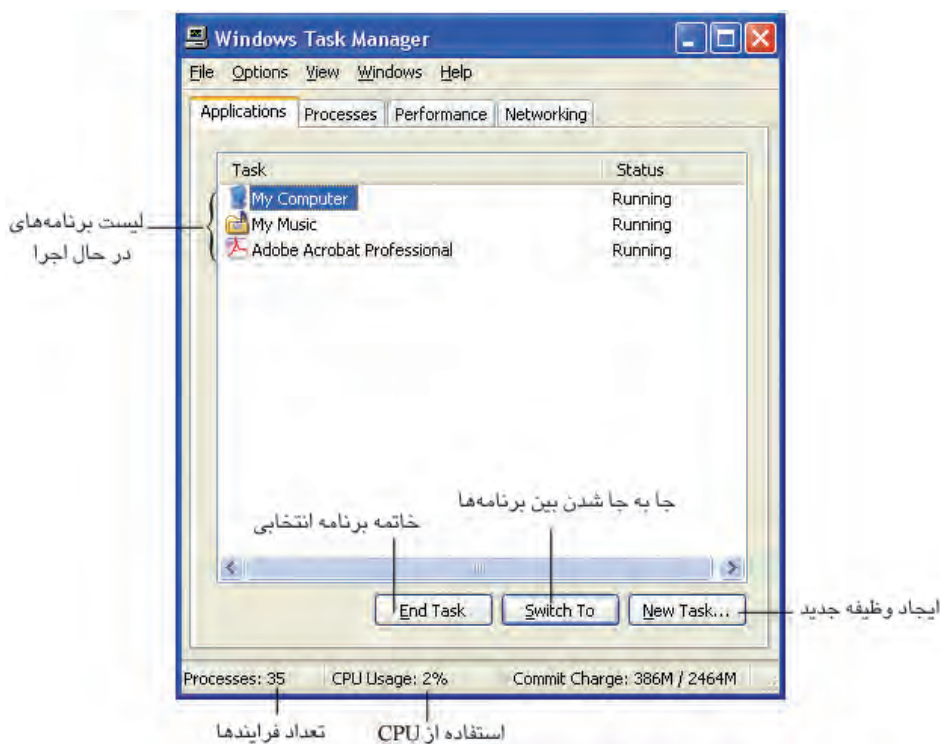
Windows Task Manager

File Options View Windows Help

Applications | Processes | Performance | Networking

| Task | Status |
|---|---|
| My Computer | Running |
| My Music | Running |
| Adobe Acrobat Professional | Running |

لیست برنامه‌های در حال اجرا

جا به جا شدن بین برنامه‌ها

خاتمه برنامه انتخابی

End Task | Switch To | New Task...

ایجاد وظیفه جدید

Processes: 35 CPU Usage: 2% Commit Charge: 386M / 2464M

تعداد فرایندها

استفاده از CPU